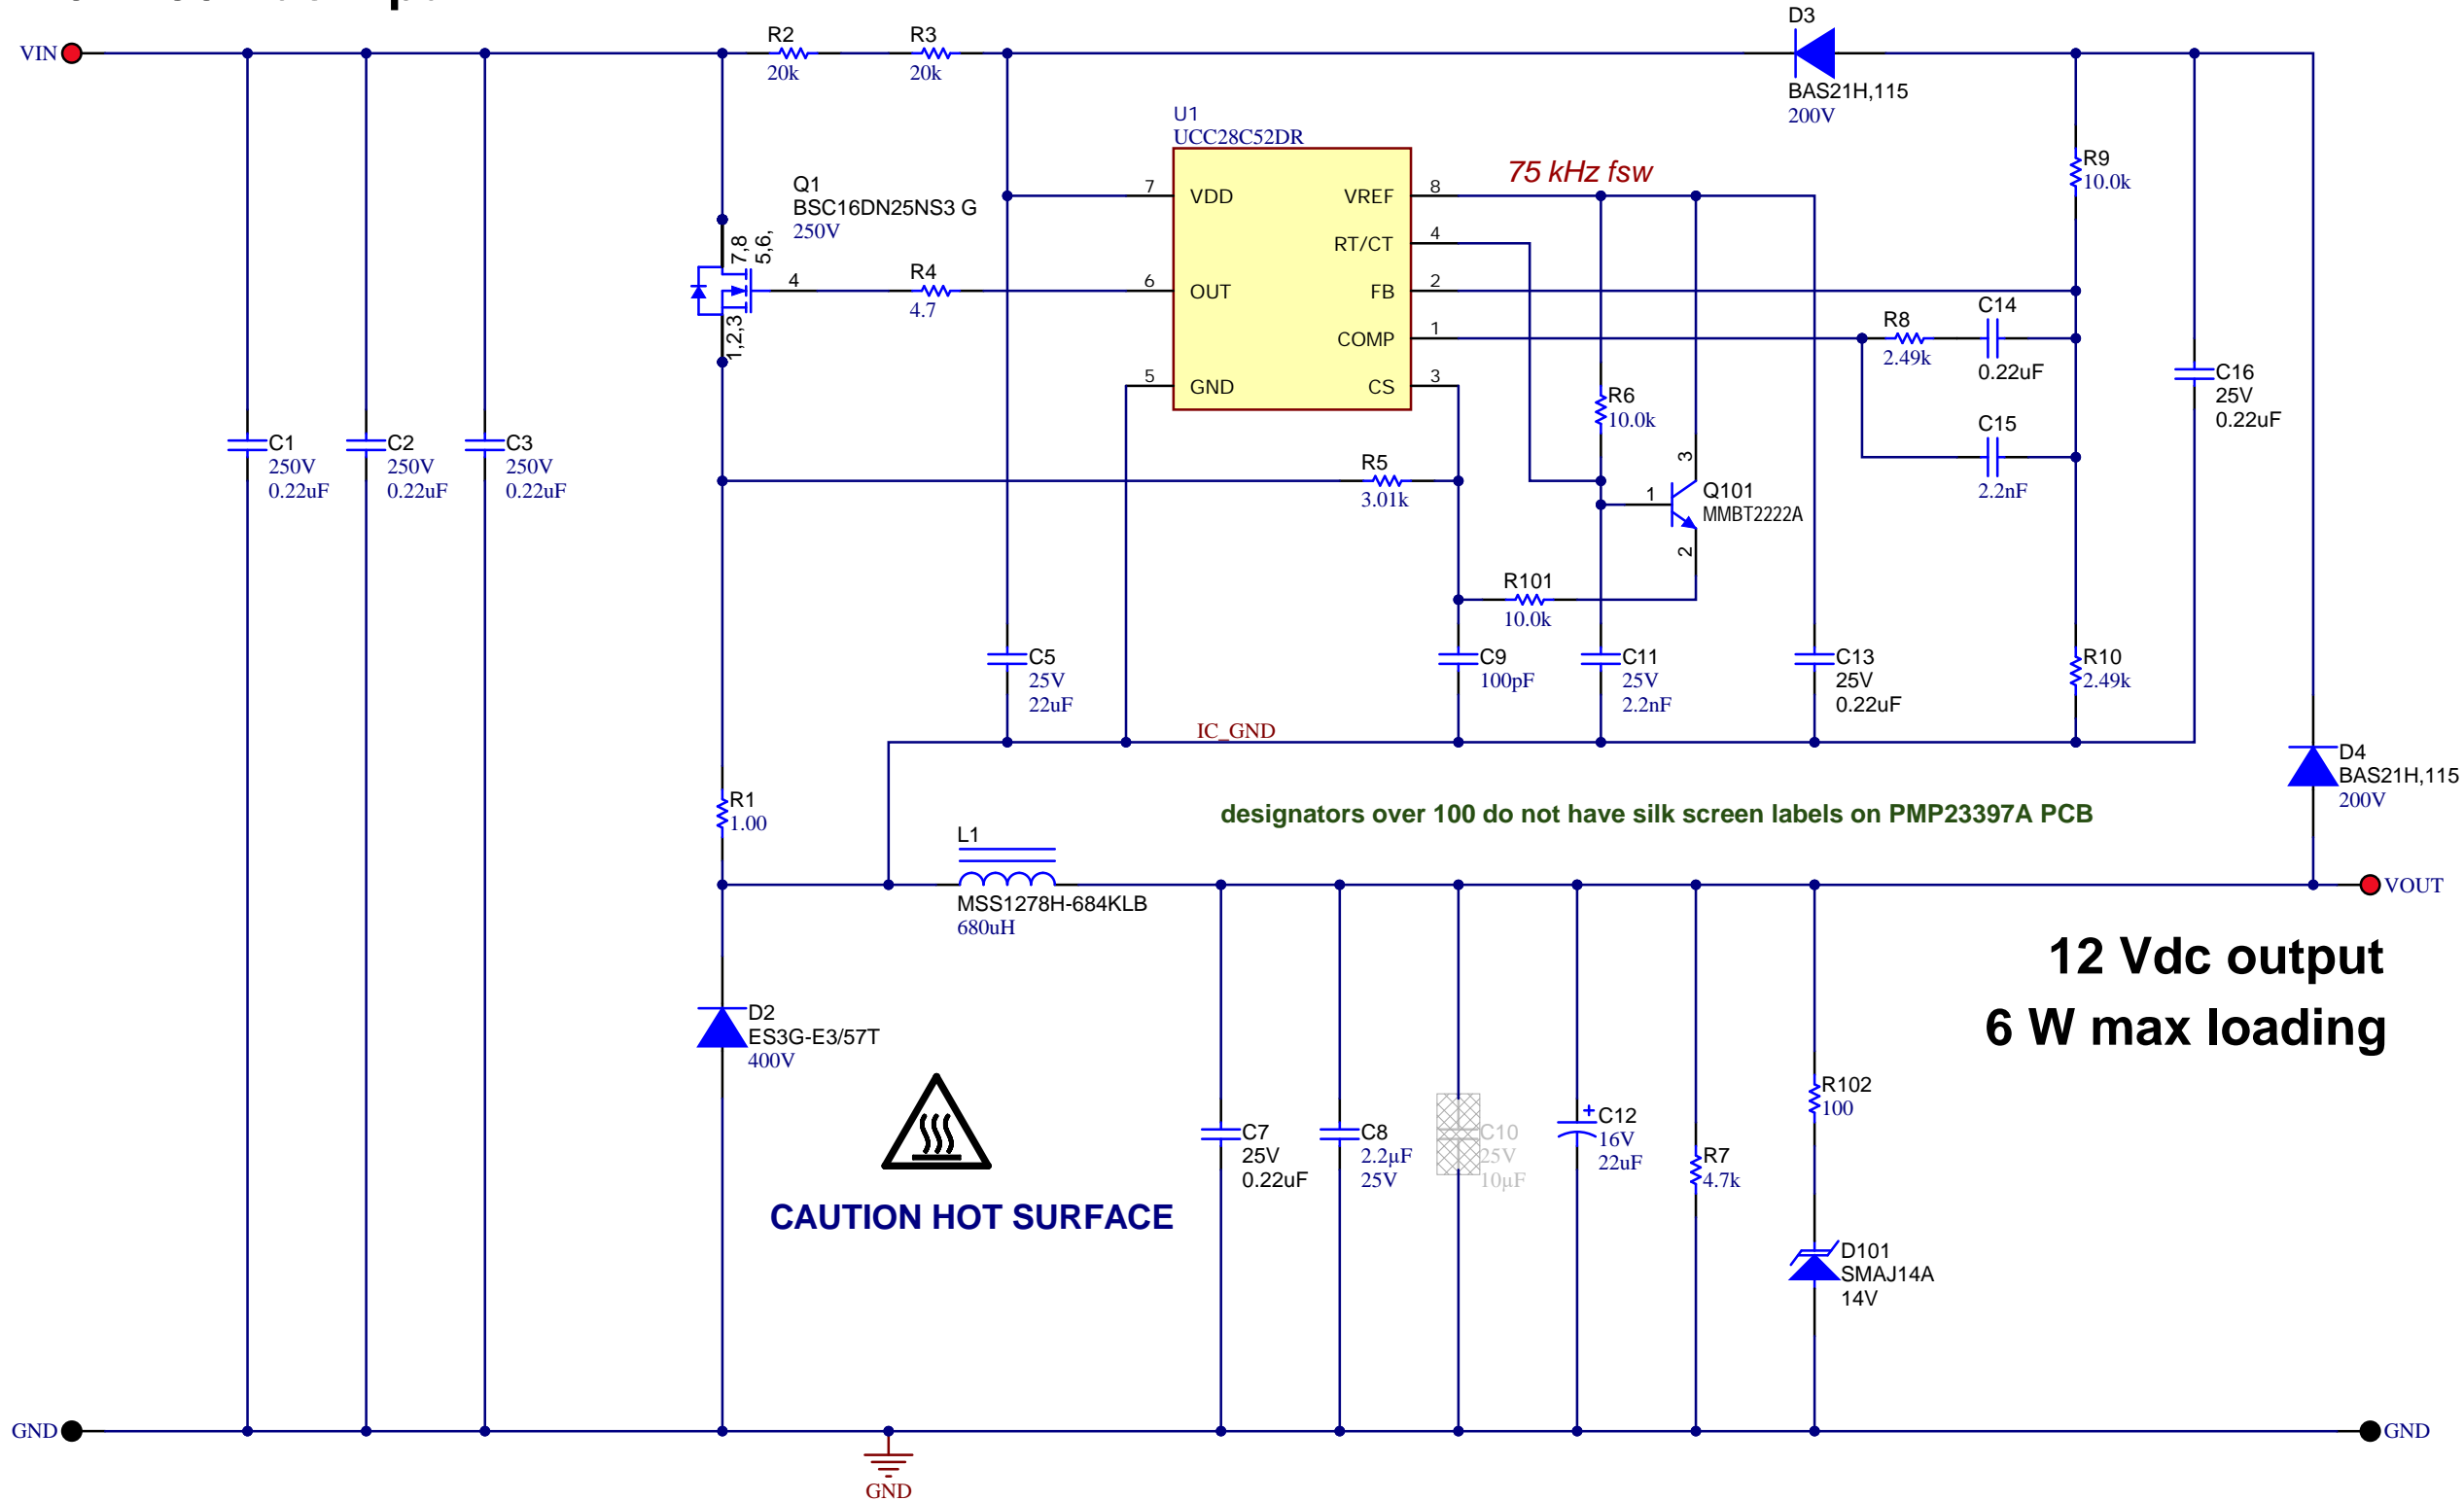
VIN
R2
20k
R3
20k
D3
BAS21H,115
200V
U1
UCC28C52DR
75 kHz fsw
Q1
BSC16DN25NS3 G
250V
7
VDD
VREF
8
R9
10.0k
7,8
5,6,
4
RT/CT
4
4
R4
4.7
6
OUT
FB
2
1,2,3
COMP
1
R8
2.49k
C14
0.22uF
5
GND
CS
3
C16
25V
0.22uF
R6
10.0k
C1
250V
0.22uF
C2
250V
0.22uF
C3
250V
0.22uF
C15
2.2nF
R5
3.01k
3
1
Q101
MMBT2222A
2
R101
10.0k
C5
25V
22uF
C9
100pF
C11
25V
2.2nF
C13
25V
0.22uF
R10
2.49k
IC_GND
D4
BAS21H,115
200V
R1
1.00
designators over 100 do not have silk screen labels on PMP23397A PCB
L1
MSS1278H-684KLB
680uH
VOUT
12 Vdc output
6 W max loading
D2
ES3G-E3/57T
400V
R102
100
C7
25V
0.22uF
C8
2.2µF
25V
C10
25V
10µF
C12
16V
22uF
R7
4.7k
CAUTION HOT SURFACE
D101
SMAJ14A
14V
GND
GND
GND